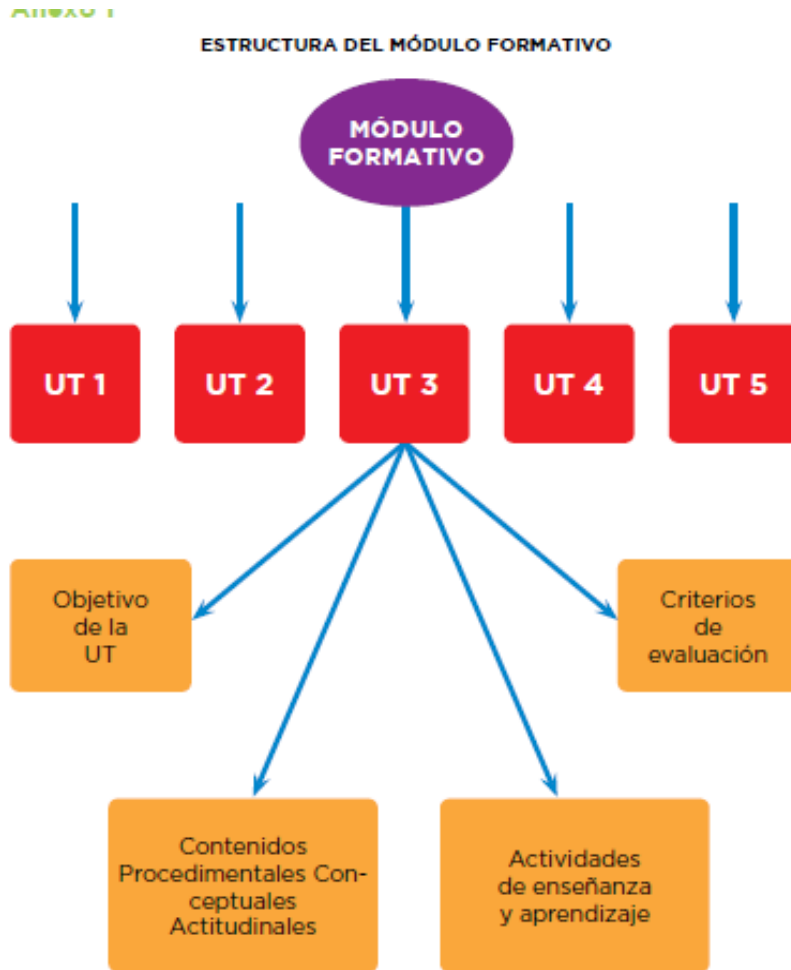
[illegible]

ESTRUCTURA DEL MÓDULO FORMATIVO

MÓDULO FORMATIVO

UT 1

UT 2

UT 3

UT 4

UT 5

Objetivo de la UT

Criterios de evaluación

Contenidos Procedimentales Conceptuales Actitudinales

Actividades de enseñanza y aprendizaje